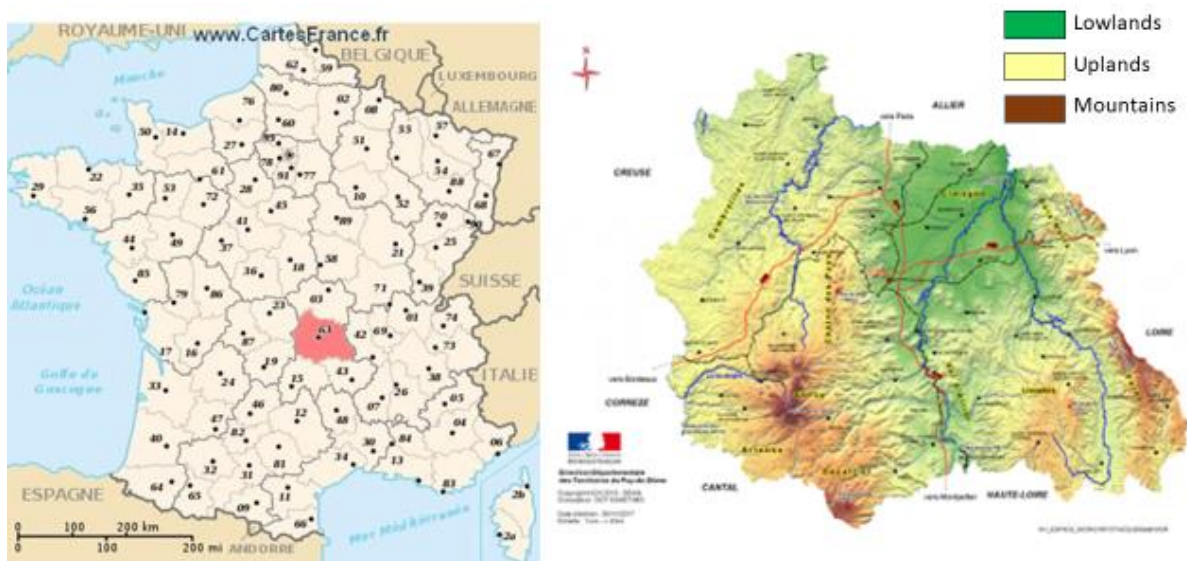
ROYAUME-UNI www.CartesFrance.fr
BELGIQUE
LUXEMBOURG
ALLEMAGNE
SUISSE
ITALIE
ESPAGNE
ANDORRE
Manche
Océan Atlantique
Golfe de Gascogne
Mer Méditerranée
62 59 80 02 08 76 60 55 57 67 50 14 95 51 27 78 93 54 88 22 91 77 29 35 53 72 28 10 52 68 56 45 70 90 61 89 41 44 49 37 21 25 36 18 58 85 79 86 71 39 03 23 87 63 42 01 74 17 16 69 73 19 15 43 38 24 07 33 46 48 26 05 47 12 82 84 04 06 40 30 32 81 34 13 83 31 64 65 2b 09 11 66 2a
0 100 200 km
0 100 200 mi

Lowlands
Uplands
Mountains
N
ALLIER
CREUSE
LOIRE
CORREZE
CANTAL
HAUTE-LOIRE
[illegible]